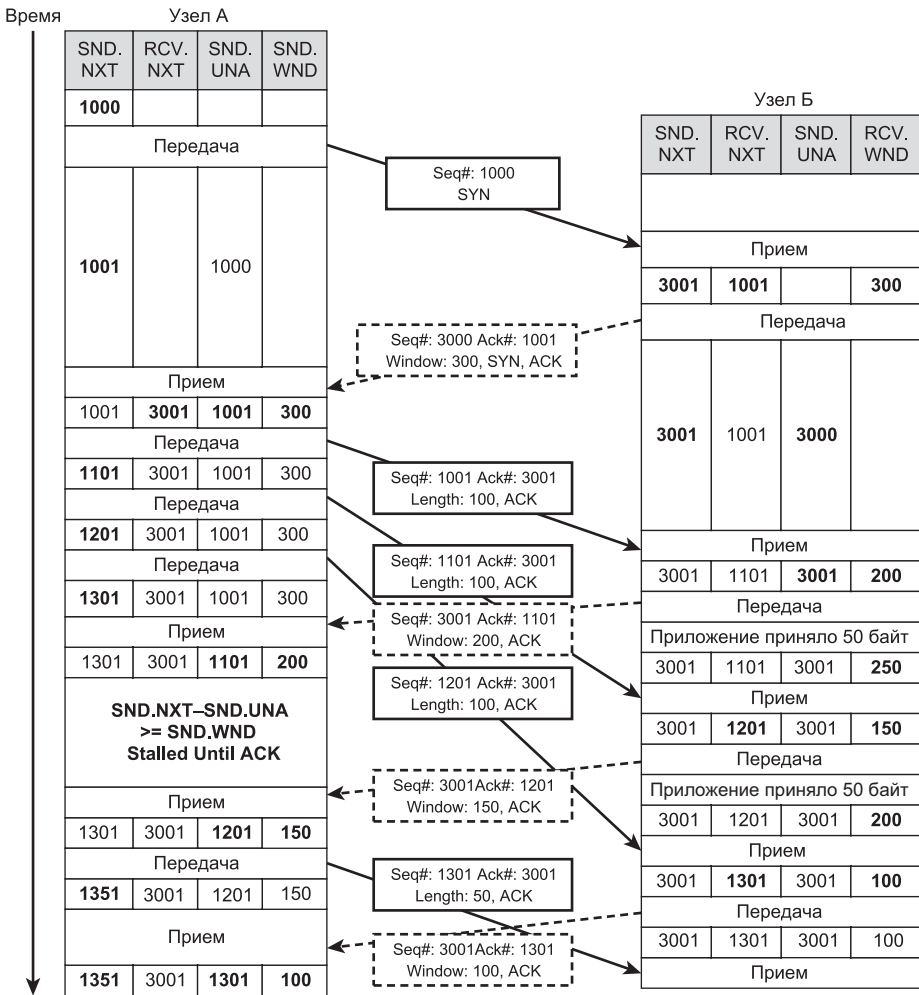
Время

Узел А

| SND. NXT | RCV. NXT | SND. UNA | SND. WND |
|---|---|---|---|
| **1000** | | | |
| Передача | | | |
| **1001** | | 1000 | |
| Прием | | | |
| 1001 | **3001** | **1001** | **300** |
| Передача | | | |
| **1101** | 3001 | 1001 | 300 |
| Передача | | | |
| **1201** | 3001 | 1001 | 300 |
| Передача | | | |
| **1301** | 3001 | 1001 | 300 |
| Прием | | | |
| 1301 | 3001 | **1101** | **200** |
| **SND.NXT–SND.UNA >= SND.WND Stalled Until ACK** | | | |
| Прием | | | |
| 1301 | 3001 | **1201** | **150** |
| Передача | | | |
| **1351** | 3001 | 1201 | 150 |
| Прием | | | |
| **1351** | 3001 | **1301** | **100** |

Seq#: 1000
SYN

Seq#: 3000 Ack#: 1001
Window: 300, SYN, ACK

Seq#: 1001 Ack#: 3001
Length: 100, ACK

Seq#: 1101 Ack#: 3001
Length: 100, ACK

Seq#: 3001 Ack#: 1101
Window: 200, ACK

Seq#: 1201 Ack#: 3001
Length: 100, ACK

Seq#: 3001Ack#: 1201
Window: 150, ACK

Seq#: 1301 Ack#: 3001
Length: 50, ACK

Seq#: 3001Ack#: 1301
Window: 100, ACK

Узел Б

| SND. NXT | RCV. NXT | SND. UNA | RCV. WND |
|---|---|---|---|
| | | | |
| Прием | | | |
| **3001** | **1001** | | **300** |
| Передача | | | |
| **3001** | 1001 | **3000** | |
| Прием | | | |
| 3001 | 1101 | **3001** | **200** |
| Передача | | | |
| Приложение приняло 50 байт | | | |
| 3001 | 1101 | 3001 | **250** |
| Прием | | | |
| 3001 | **1201** | 3001 | **150** |
| Передача | | | |
| Приложение приняло 50 байт | | | |
| 3001 | 1201 | 3001 | **200** |
| Прием | | | |
| 3001 | **1301** | 3001 | **100** |
| Передача | | | |
| 3001 | 1301 | 3001 | 100 |
| Прием | | | |